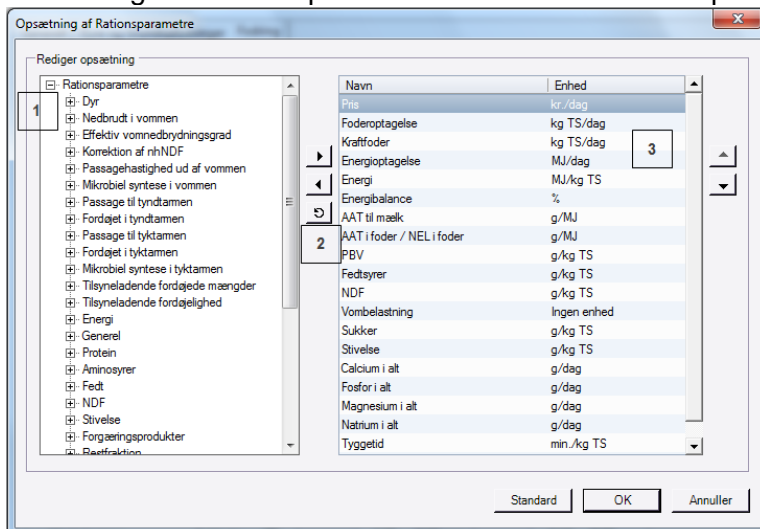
Opsætning af Rationsparametre

Rediger opsætning

1

Rationsparametre
Dyr
Nedbrudt i vommen
Effektiv vomnedbrydningsgrad
Korrektion af nhNDF
Passagehastighed ud af vommen
Mikrobiel syntese i vommen
Passage til tyndtarmen
Fordøjet i tyndtarmen
Passage til tyktarmen
Fordøjet i tyktarmen
Mikrobiel syntese i tyktarmen
Tilsyneladende fordøjede mængder
Tilsyneladende fordøjelighed
Energi
Generel
Protein
Aminosyrer
Fedt
NDF
Stivelse
Forgæringsprodukter
Restfraktion

2

| Navn | Enhed |
|---|---|
| Pris | kr./dag |
| Foderoptagelse | kg TS/dag |
| Kraftfoder | kg TS/dag |
| Energioptagelse | MJ/dag |
| Energi | MJ/kg TS |
| Energibalance | % |
| AAT til mælk | g/MJ |
| AAT i foder / NEL i foder | g/MJ |
| PBV | g/kg TS |
| Fedtsyrer | g/kg TS |
| NDF | g/kg TS |
| Vombelastning | Ingen enhed |
| Sukker | g/kg TS |
| Stivelse | g/kg TS |
| Calcium i alt | g/dag |
| Fosfor i alt | g/dag |
| Magnesium i alt | g/dag |
| Natrium i alt | g/dag |
| Tyggetid | min./kg TS |

3

Standard
OK
Annuller